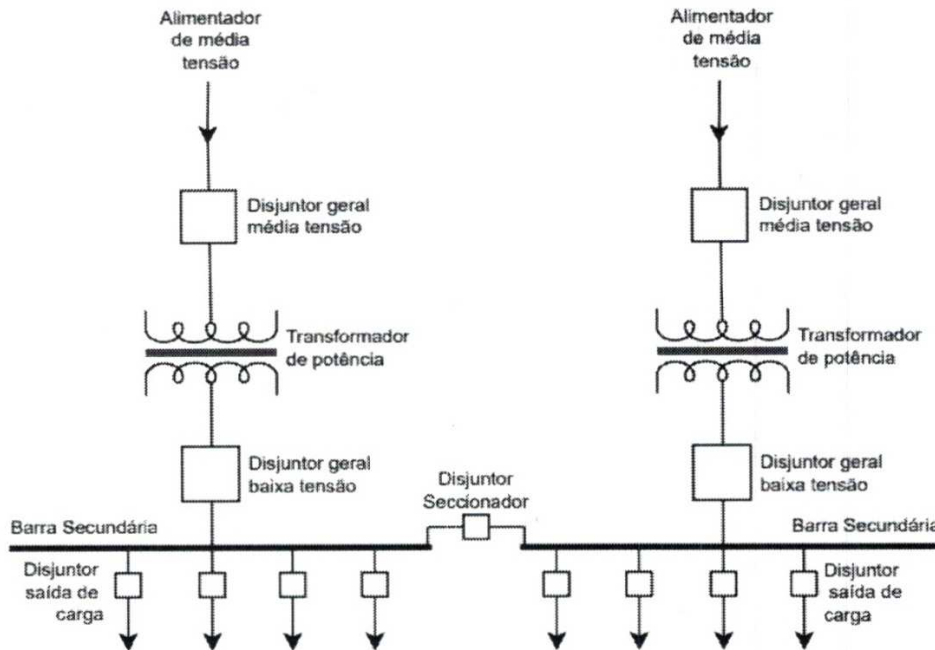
Alimentador de média tensão

Alimentador de média tensão

Disjuntor geral média tensão

Disjuntor geral média tensão

Transformador de potência

Transformador de potência

Disjuntor geral baixa tensão

Disjuntor Seccionador

Disjuntor geral baixa tensão

Barra Secundária

Barra Secundária

Disjuntor saída de carga

Disjuntor saída de carga